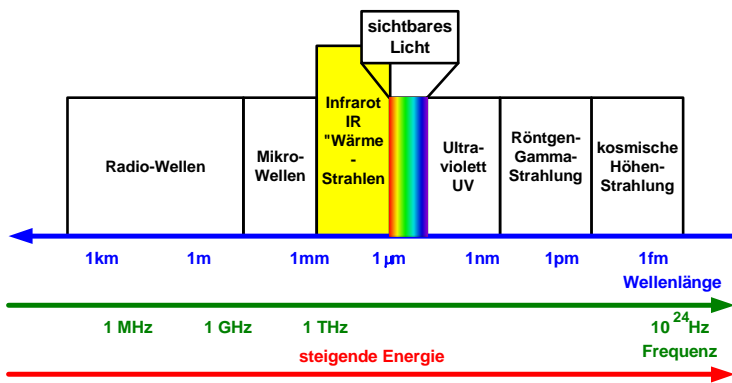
sichtbares Licht

Radio-Wellen

Mikro-Wellen

Infrarot IR "Wärme - Strahlen

Ultra-violett UV

Röntgen-Gamma-Strahlung

kosmische Höhen-Strahlung

1km 1m 1mm 1 $\mu$m 1nm 1pm 1fm

Wellenlänge

1 MHz 1 GHz 1 THz $10^{24}$Hz

Frequenz

steigende Energie